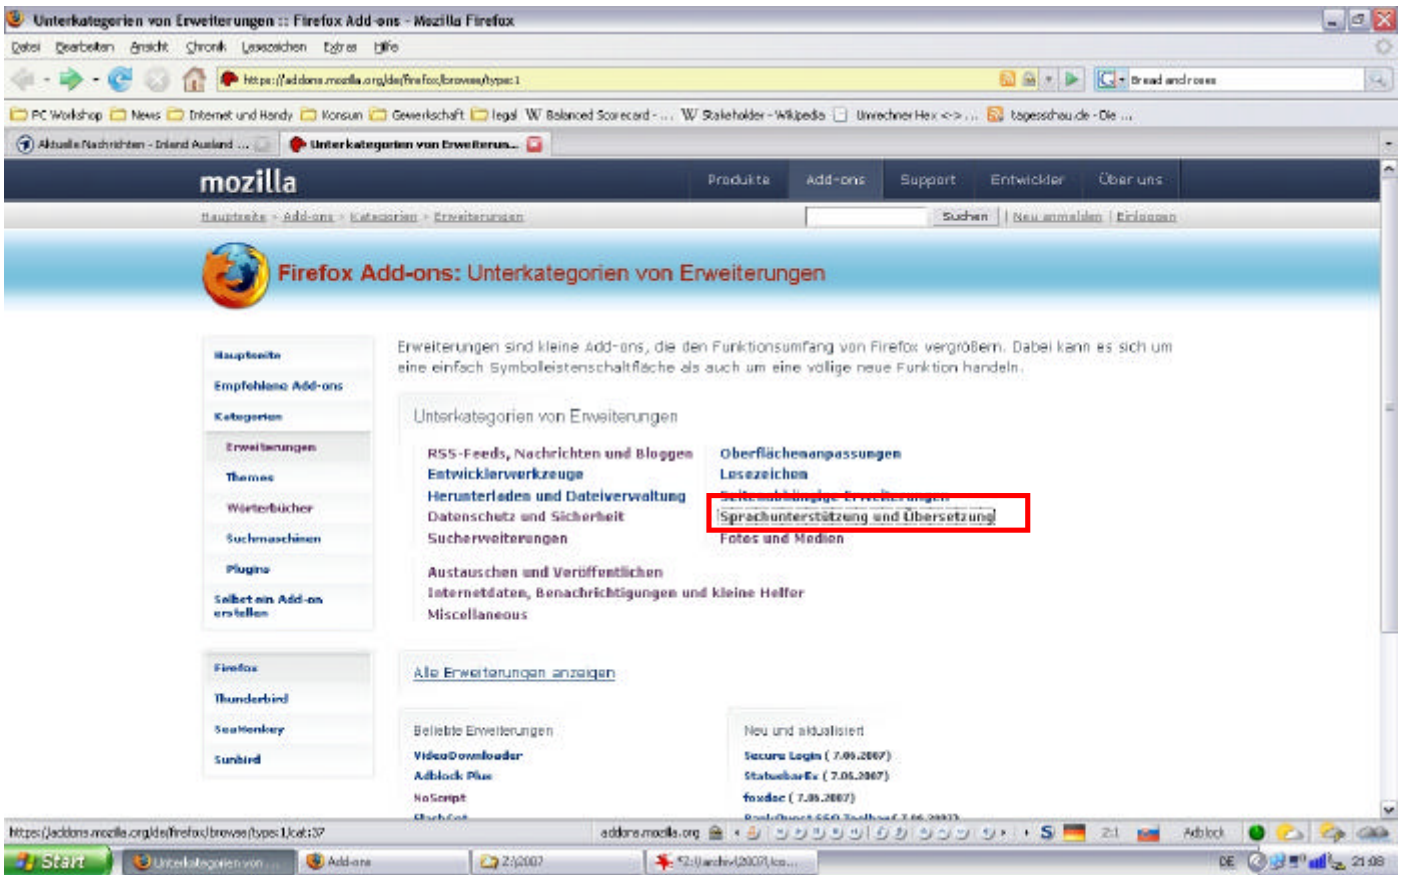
Unterkategorien von Erweiterungen :: Firefox Add-ons - Mozilla Firefox

Datei Bearbeiten Ansicht Chronik Lesezeichen Extras Hilfe

https://addons.mozilla.org/de/firefox/browse/type:1

Bread and roses

PC Workshop News Internet und Handy Konsum Gewerkschaft legal Balanced Scorecard - ... Stakeholder - Wikipedia Umrechner Hex <-> ... tagesschau.de - Die ...

Aktuelle Nachrichten - Inland Ausland ... Unterkategorien von Erweiterun...

mozilla

Produkte Add-ons Support Entwickler Über uns

Hauptseite » Add-ons » Kategorien » Erweiterungen

Suchen | Neu anmelden | Einloggen

Firefox Add-ons: Unterkategorien von Erweiterungen

Hauptseite
Empfohlene Add-ons
Kategorien
Erweiterungen
Themes
Wörterbücher
Suchmaschinen
Plugins
Selbst ein Add-on erstellen

Firefox
Thunderbird
SeaMonkey
Sunbird

Erweiterungen sind kleine Add-ons, die den Funktionsumfang von Firefox vergrößern. Dabei kann es sich um eine einfach Symbolleistenschaltfläche als auch um eine völlige neue Funktion handeln.

Unterkategorien von Erweiterungen

RSS-Feeds, Nachrichten und Bloggen
Entwicklerwerkzeuge
Herunterladen und Dateiverwaltung
Datenschutz und Sicherheit
Sucherweiterungen

Oberflächenanpassungen
Lesezeichen
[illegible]
Sprachunterstützung und Übersetzung
Fotos und Medien

Austauschen und Veröffentlichen
Internetdaten, Benachrichtigungen und kleine Helfer
Miscellaneous

Alle Erweiterungen anzeigen

Beliebte Erweiterungen
VideoDownloader
Adblock Plus
NoScript
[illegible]

Neu und aktualisiert
Secure Login ( 7.06.2007)
StatusbarEx ( 7.06.2007)
foxdoc ( 7.06.2007)
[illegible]

https://addons.mozilla.org/de/firefox/browse/type:1/cat:37

addons.mozilla.org

Adblock

Start Unterkategorien von ... Add-ons Z:\2007 S2:\archiv\2007\ko...

DE 21:08